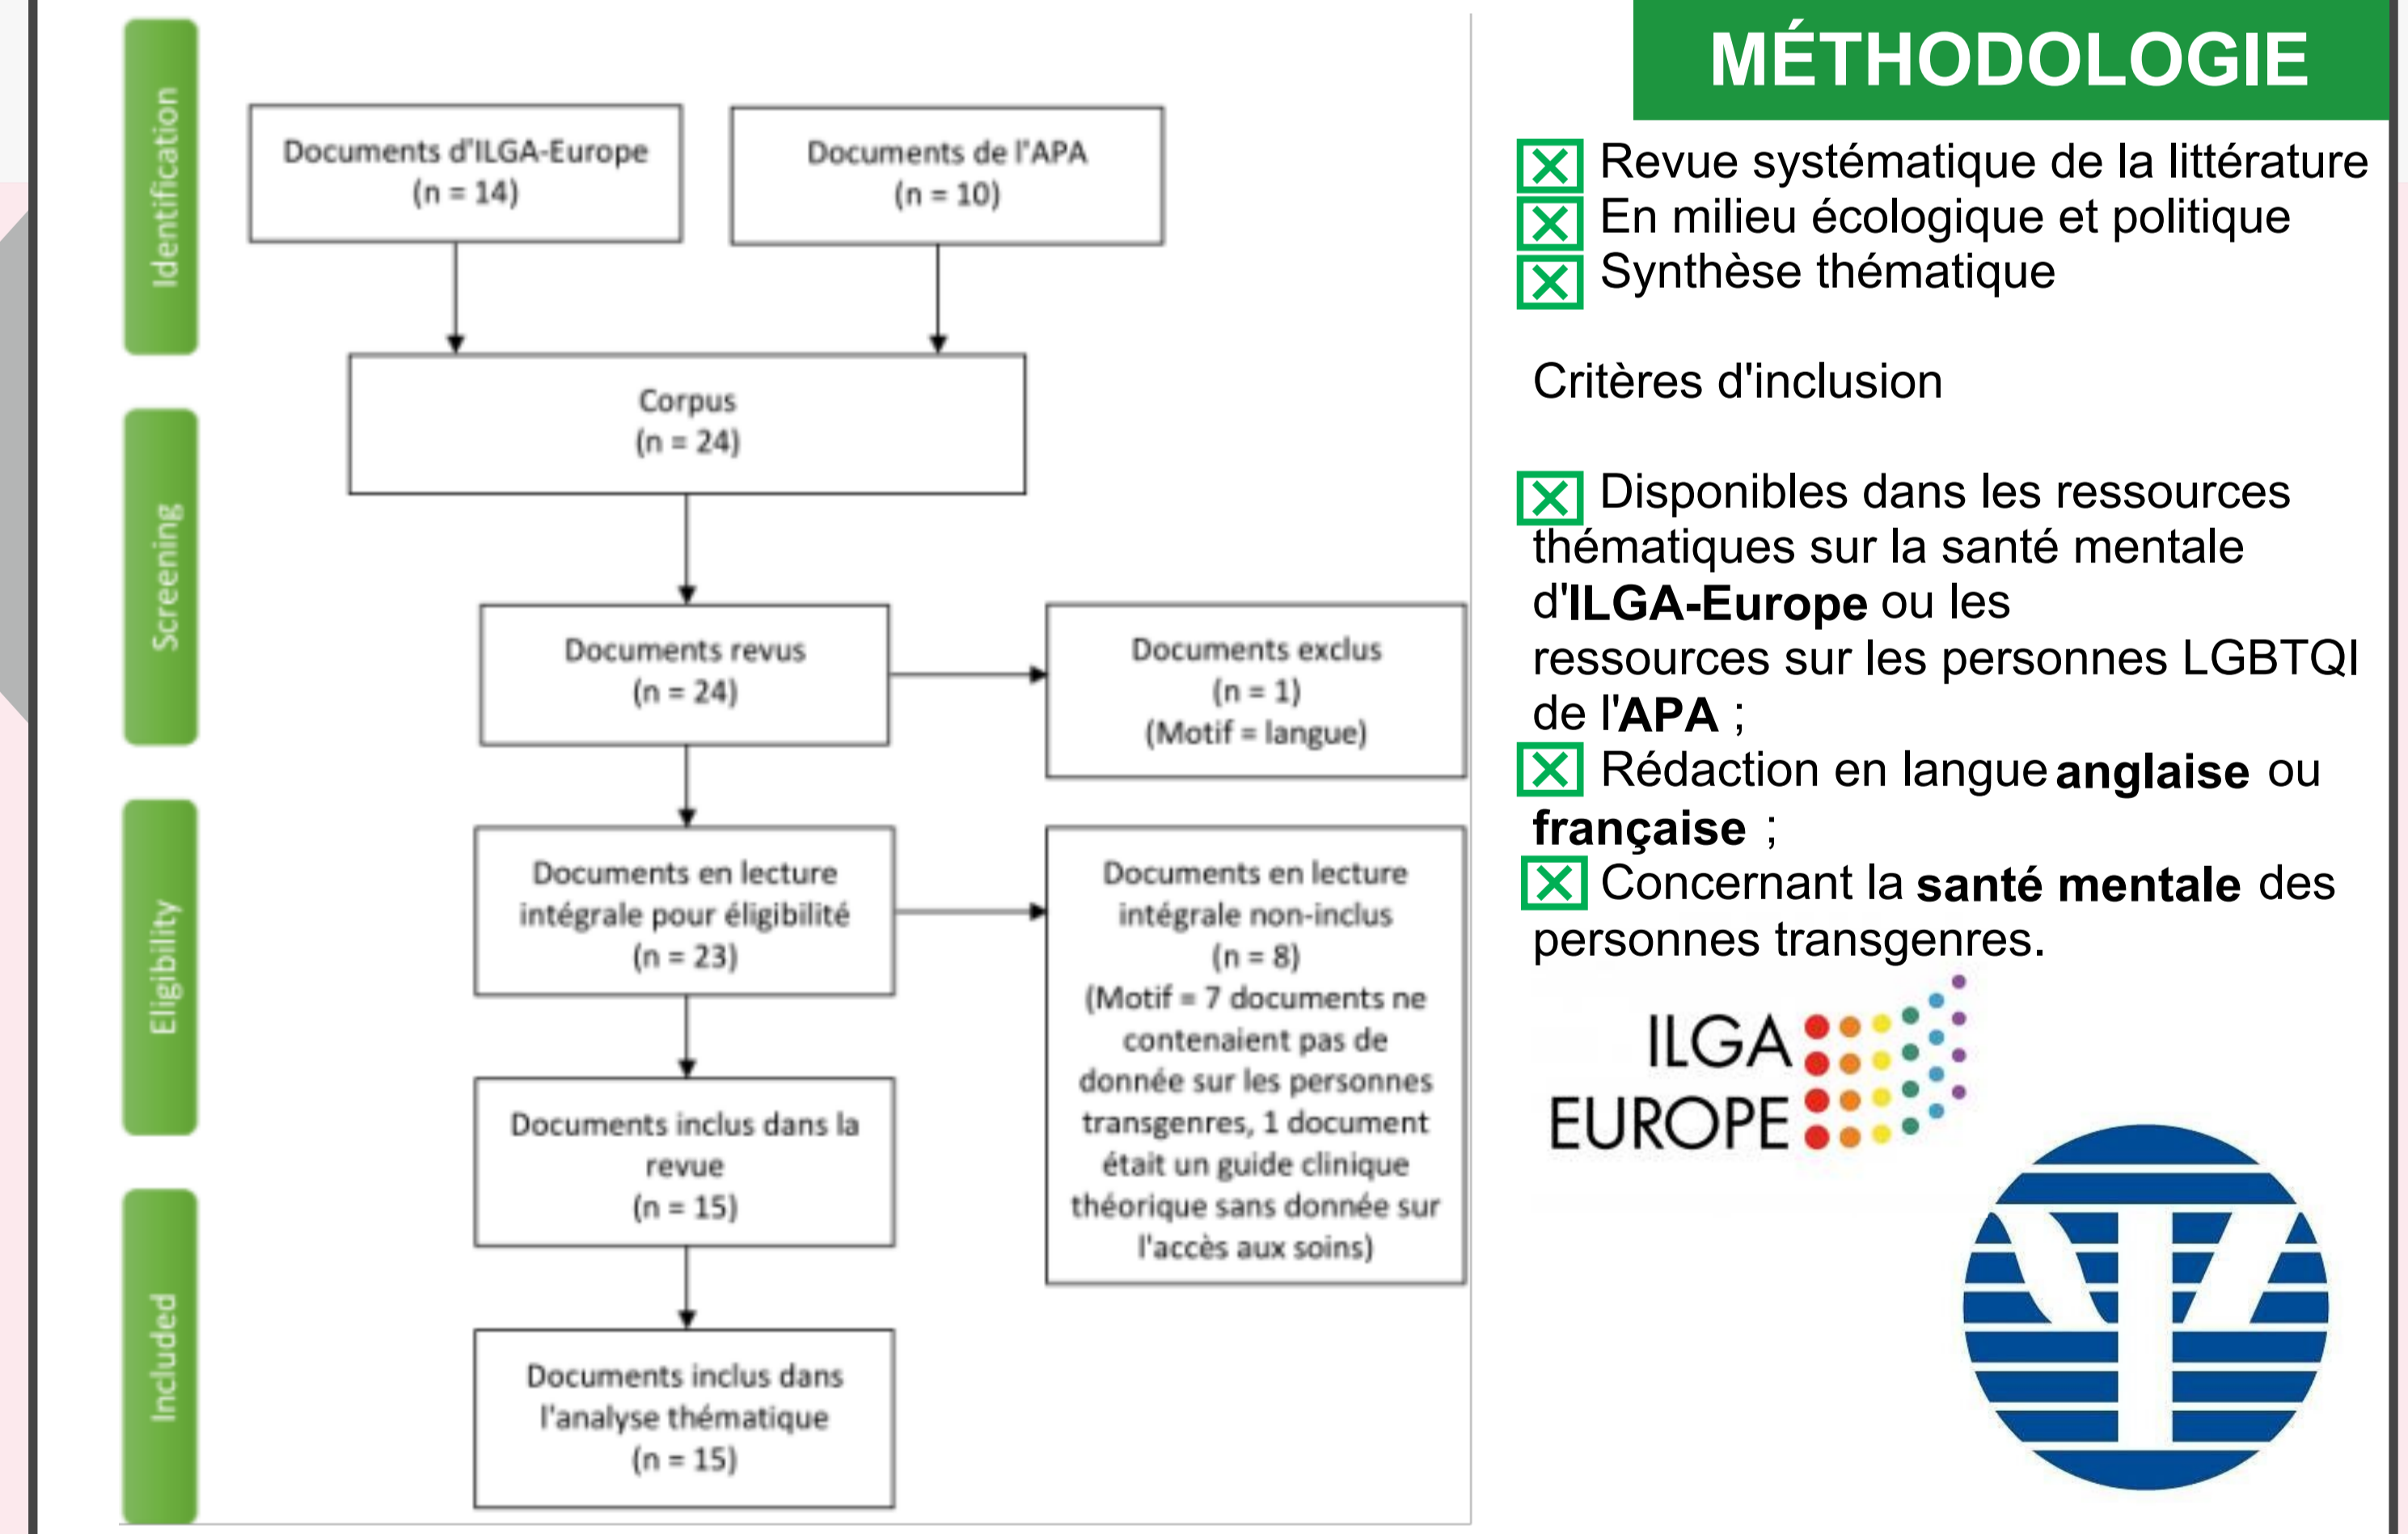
Identification

Documents d'ILGA-Europe
(n = 14)

Documents de l'APA
(n = 10)

Screening

Corpus
(n = 24)

Documents revus
(n = 24)

Documents exclus
(n = 1)
(Motif = langue)

Eligibility

Documents en lecture intégrale pour éligibilité
(n = 23)

Documents en lecture intégrale non-inclus
(n = 8)
(Motif = 7 documents ne contenaient pas de donnée sur les personnes transgenres, 1 document était un guide clinique théorique sans donnée sur l'accès aux soins)

Included

Documents inclus dans la revue
(n = 15)

Documents inclus dans l'analyse thématique
(n = 15)

MÉTHODOLOGIE

Revue systématique de la littérature
En milieu écologique et politique
Synthèse thématique

Critères d'inclusion

Disponibles dans les ressources thématiques sur la santé mentale d'**ILGA-Europe** ou les ressources sur les personnes LGBTQI de l'**APA** ;
Rédaction en langue **anglaise** ou **française** ;
Concernant la **santé mentale** des personnes transgenres.

ILGA
EUROPE